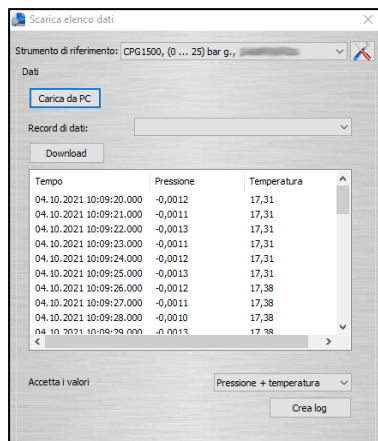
Scarica elenco dati

Strumento di riferimento: CPG1500, (0 ... 25) bar g., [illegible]

Dati

Carica da PC

Record di dati:

Download

| Tempo | Pressione | Temperatura |
|---|---|---|
| 04.10.2021 10:09:20.000 | -0,0012 | 17,31 |
| 04.10.2021 10:09:21.000 | -0,0011 | 17,31 |
| 04.10.2021 10:09:22.000 | -0,0013 | 17,31 |
| 04.10.2021 10:09:23.000 | -0,0011 | 17,31 |
| 04.10.2021 10:09:24.000 | -0,0012 | 17,31 |
| 04.10.2021 10:09:25.000 | -0,0013 | 17,31 |
| 04.10.2021 10:09:26.000 | -0,0012 | 17,38 |
| 04.10.2021 10:09:27.000 | -0,0011 | 17,38 |
| 04.10.2021 10:09:28.000 | -0,0010 | 17,38 |
| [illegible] | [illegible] | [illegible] |

Accetta i valori

Pressione + temperatura

Crea log